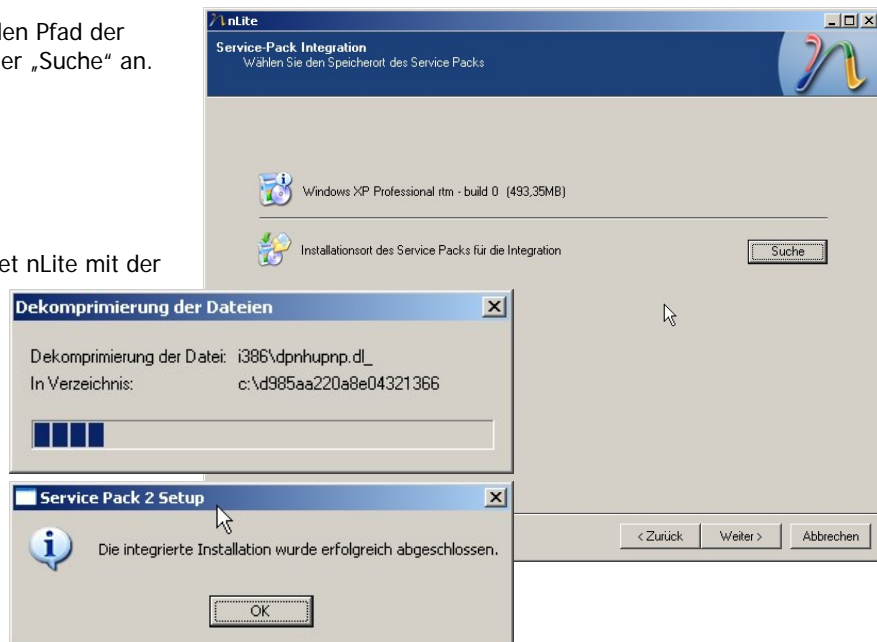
len Pfad der
er „Suche“ an.

et nLite mit der

nLite

Service-Pack Integration
Wählen Sie den Speicherort des Service Packs

Windows XP Professional rtm - build 0 (493,35MB)

Installationsort des Service Packs für die Integration

Suche

Dekomprimierung der Dateien

Dekomprimierung der Datei: i386\dpnhupnp.dl_
In Verzeichnis: c:\d985aa220a8e04321366

Service Pack 2 Setup

Die integrierte Installation wurde erfolgreich abgeschlossen.

OK

< Zurück

Weiter >

Abbrechen